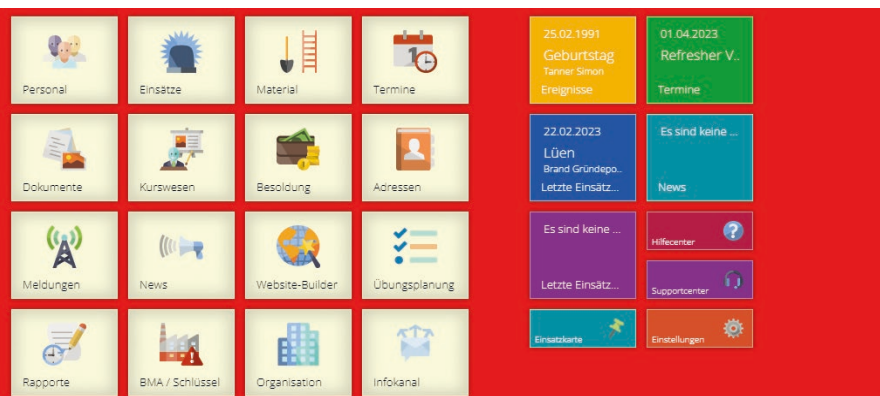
Personal

Einsätze

Material

Termine

Dokumente

Kurswesen

Besoldung

Adressen

Meldungen

News

Website-Builder

Übungsplanung

Rapporte

BMA / Schlüssel

Organisation

Infokanal

25.02.1991
Geburtstag
Tanner Simon
Ereignisse

01.04.2023
Refresher V..
Termine

22.02.2023
Lüen
Brand Gründepo..
Letzte Einsätz...

Es sind keine ...
News

Es sind keine ...
Letzte Einsätz...

Hilfecenter

Supportcenter

Einsatzkarte

Einstellungen